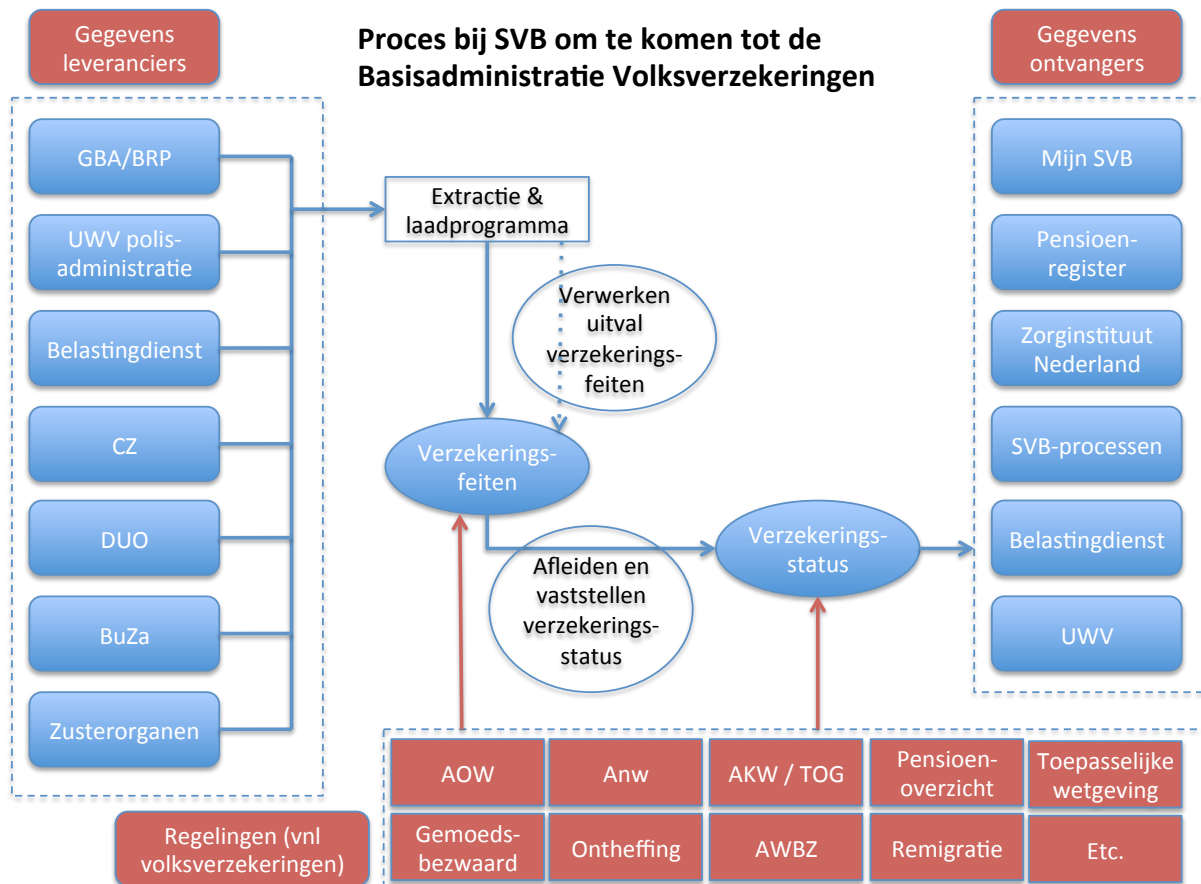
Gegevens leveranciers

Proces bij SVB om te komen tot de Basisadministratie Volksverzekeringen

Gegevens ontvangers

GBA/BRP

UWV polis-administratie

Belastingdienst

CZ

DUO

BuZa

Zusterorganen

Extractie & laadprogramma

Verwerken uitval verzekerings-feiten

Verzekerings-feiten

Afleiden en vaststellen verzekerings-status

Verzekerings-status

Mijn SVB

Pensioen-register

Zorginstituut Nederland

SVB-processen

Belastingdienst

UWV

| AOW | Anw | AKW / TOG | Pensioen-overzicht | Toepasselijke wetgeving |
|---|---|---|---|---|
| Gemoeds-bezwaard | Ontheffing | AWBZ | Remigratie | Etc. |

Regelingen (vnl volksverzekeringen)